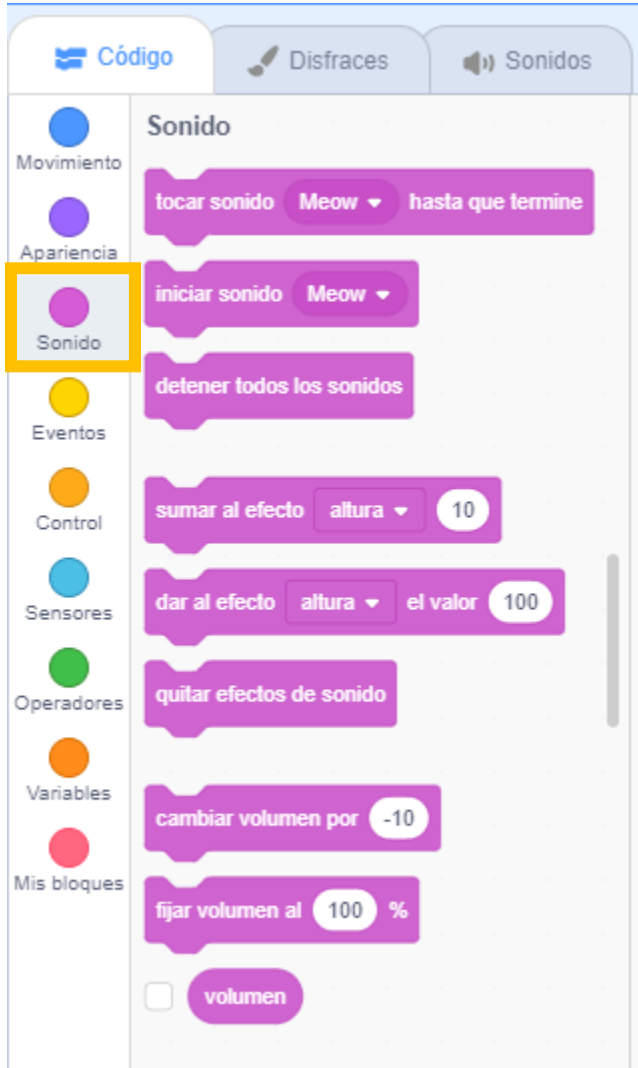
Código
Disfraces
Sonidos

Movimiento
Apariencia
Sonido
Eventos
Control
Sensores
Operadores
Variables
Mis bloques

Sonido

tocar sonido Meow hasta que termine

iniciar sonido Meow

detener todos los sonidos

sumar al efecto altura 10

dar al efecto altura el valor 100

quitar efectos de sonido

cambiar volumen por -10

fijar volumen al 100 %

volumen